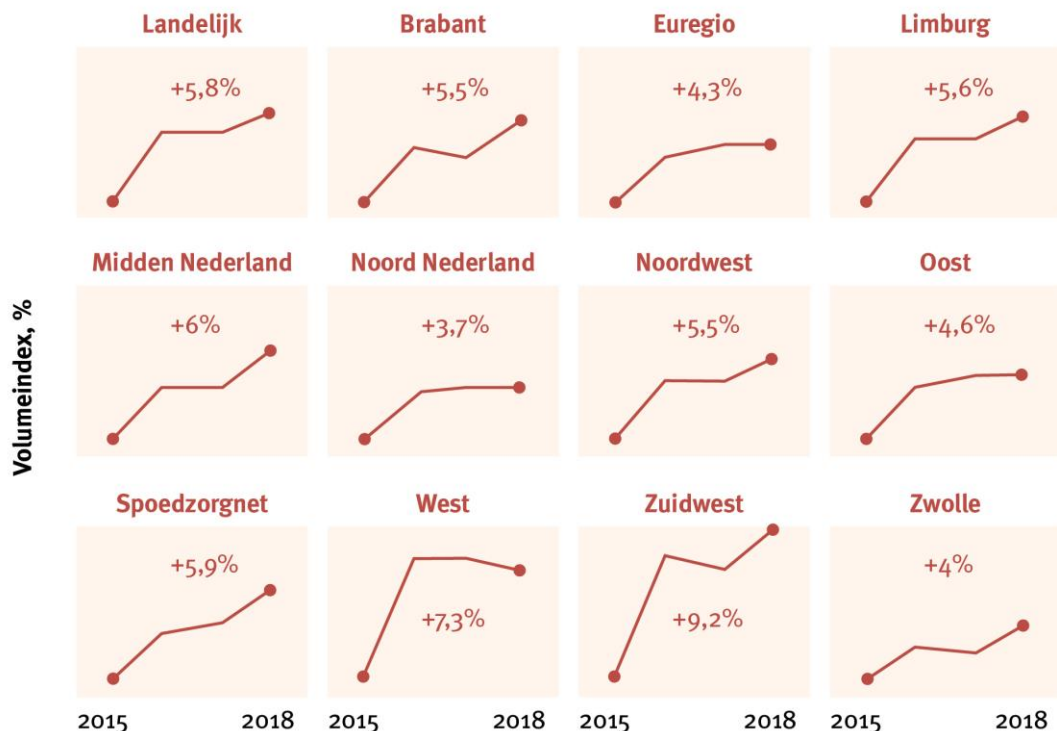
Volumeindex, %

Landelijk
+5,8%

Brabant
+5,5%

Euregio
+4,3%

Limburg
+5,6%

Midden Nederland
+6%

Noord Nederland
+3,7%

Noordwest
+5,5%

Oost
+4,6%

Spoedzorgnet
+5,9%

West
+7,3%

Zuidwest
+9,2%

Zwolle
+4%

2015 2018 2015 2018 2015 2018 2015 2018